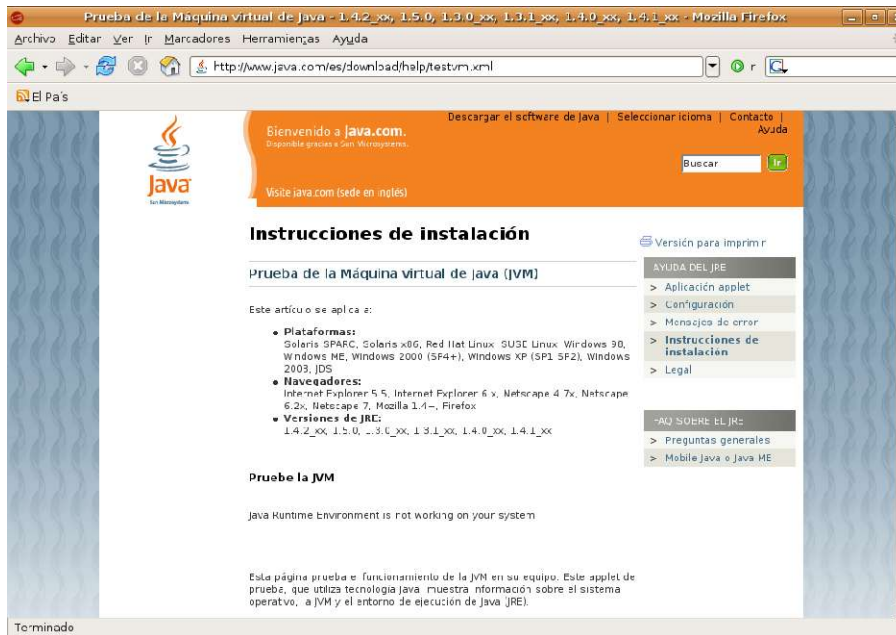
Prueba de la Máquina virtual de Java - 1.4.2_xx, 1.5.0, 1.3.0_xx, 1.3.1_xx, 1.4.0_xx, 1.4.1_xx - Mozilla Firefox

Archivo Editar Ver Ir Marcadores Herramientas Ayuda

http://www.java.com/es/download/help/testvm.xml

El País

Java

Bienvenido a java.com.
Disponible gracias a Sun Microsystems.

Visite java.com (sede en inglés)

Descargar el software de Java | Seleccionar idioma | Contacto | Ayuda

Buscar Ir

Instrucciones de instalación

Versión para imprimir

Prueba de la Máquina virtual de Java (JVM)

Este artículo se aplica a:

• Plataformas:
Solaris SPARC, Solaris x86, Red Hat Linux, SUSE Linux, Windows 98, Windows ME, Windows 2000 (SP4+), Windows XP (SP1 SP2), Windows 2003, JDS
• Navegadores:
Internet Explorer 5.5, Internet Explorer 6.x, Netscape 4.7x, Netscape 6.2x, Netscape 7, Mozilla 1.4+, Firefox
• Versiones de JRE:
1.4.2_xx, 1.5.0, 1.3.0_xx, 1.3.1_xx, 1.4.0_xx, 1.4.1_xx

AYUDA DEL JRE
> Aplicación applet
> Configuración
> Mensajes de error
> Instrucciones de instalación
> Legal

FAQ SOBRE EL JRE
> Preguntas generales
> Mobile Java o Java ME

Pruebe la JVM

Java Runtime Environment is not working on your system

Esta página prueba el funcionamiento de la JVM en su equipo. Este applet de prueba, que utiliza tecnología Java, muestra información sobre el sistema operativo, la JVM y el entorno de ejecución de Java (JRE).

Terminado